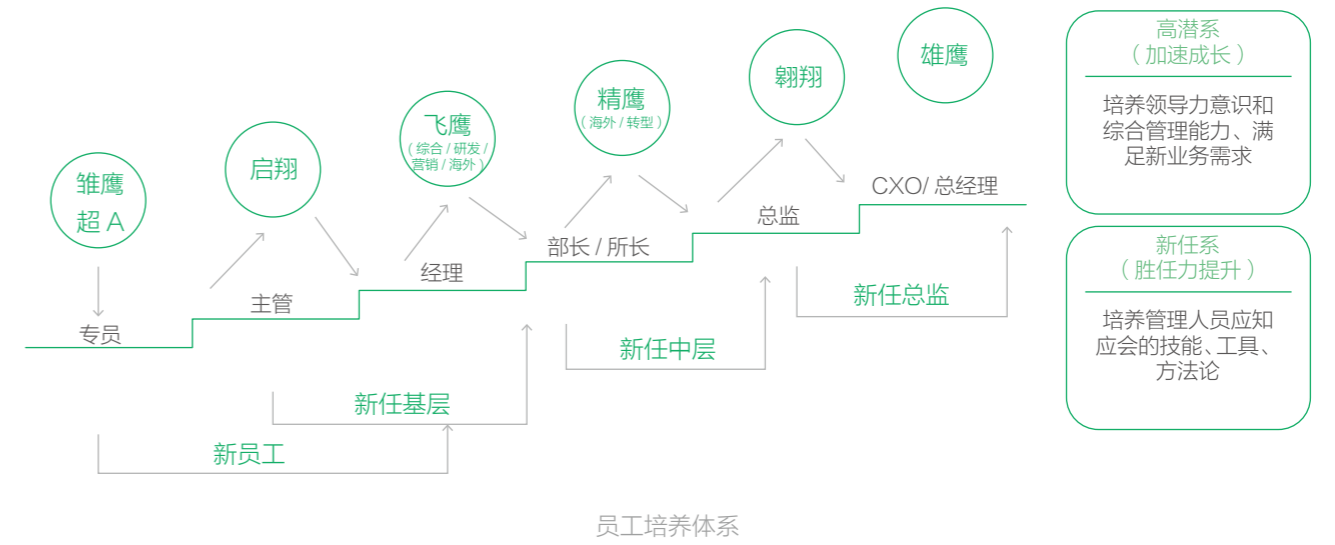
雏鹰
超 A

启翔

飞鹰
（综合 / 研发 / 营销 / 海外）

精鹰
（海外 / 转型）

翱翔

雄鹰

专员

主管

经理

部长 / 所长

总监

CXO/ 总经理

新员工

新任基层

新任中层

新任总监

高潜系
（加速成长）

培养领导力意识和综合管理能力、满足新业务需求

新任系
（胜任力提升）

培养管理人员应知应会的技能、工具、方法论

员工培养体系